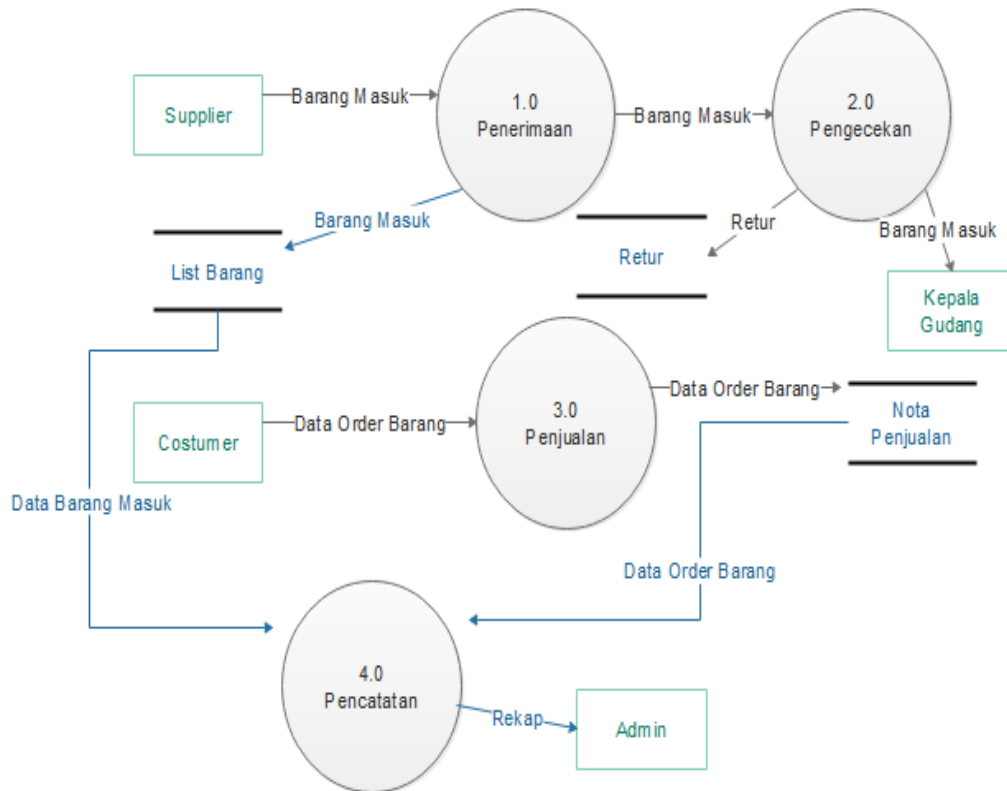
Supplier

Barang Masuk

1.0
Penerimaan

Barang Masuk

2.0
Pengecekan

Barang Masuk

List Barang

Retur

Retur

Barang Masuk

Kepala Gudang

3.0
Penjualan

Data Order Barang

Nota Penjualan

Costumer

Data Order Barang

Data Barang Masuk

Data Order Barang

4.0
Pencatatan

Rekap

Admin